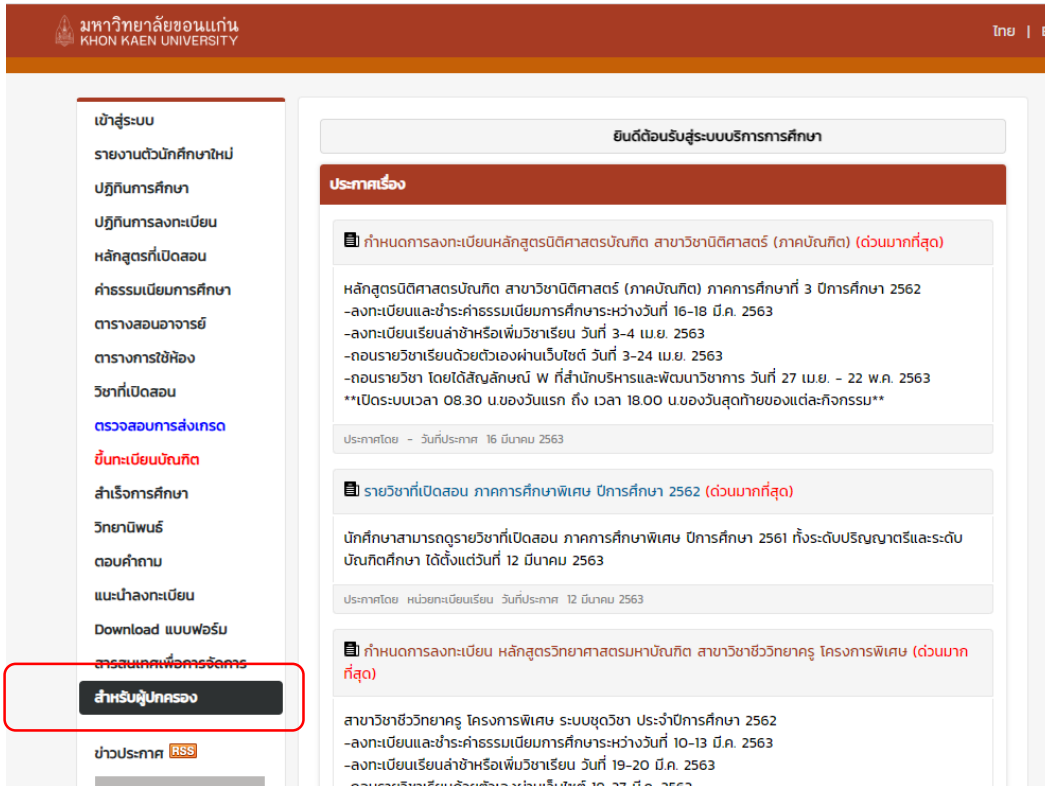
มหาวิทยาลัยขอนแก่น
KHON KAEN UNIVERSITY

ไทย | E

เข้าสู่ระบบ
รายงานตัวนักศึกษาใหม่
ปฏิทินการศึกษา
ปฏิทินการลงทะเบียน
หลักสูตรที่เปิดสอน
ค่าธรรมเนียมการศึกษา
ตารางสอนอาจารย์
ตารางการใช้ห้อง
วิชาที่เปิดสอน
ตรวจสอบการส่งเกรด
ขึ้นทะเบียนบัณฑิต
สำเร็จการศึกษา
วิทยานิพนธ์
ตอบคำถาม
แนะนำลงทะเบียน
Download แบบฟอร์ม
สารสนเทศเพื่อการจัดการ
สำหรับผู้ปกครอง

ข่าวประกาศ RSS

ยินดีต้อนรับสู่ระบบบริการการศึกษา

ประกาศเรื่อง

กำหนดการลงทะเบียนหลักสูตรนิติศาสตรบัณฑิต สาขาวิชานิติศาสตร์ (ภาคบัณฑิต) (ด่วนมากที่สุด)

หลักสูตรนิติศาสตรบัณฑิต สาขาวิชานิติศาสตร์ (ภาคบัณฑิต) ภาคการศึกษาที่ 3 ปีการศึกษา 2562
-ลงทะเบียนและชำระค่าธรรมเนียมการศึกษาระหว่างวันที่ 16-18 มี.ค. 2563
-ลงทะเบียนเรียนล่าช้าหรือเพิ่มวิชาเรียน วันที่ 3-4 เม.ย. 2563
-ถอนรายวิชาเรียนด้วยตัวเองผ่านเว็บไซต์ วันที่ 3-24 เม.ย. 2563
-ถอนรายวิชา โดยได้สัญลักษณ์ W ที่สำนักบริหารและพัฒนาวิชาการ วันที่ 27 เม.ย. - 22 พ.ค. 2563
**เปิดระบบเวลา 08.30 น.ของวันแรก ถึง เวลา 18.00 น.ของวันสุดท้ายของแต่ละกิจกรรม**

ประกาศโดย - วันที่ประกาศ 16 มีนาคม 2563

รายวิชาที่เปิดสอน ภาคการศึกษาพิเศษ ปีการศึกษา 2562 (ด่วนมากที่สุด)

นักศึกษาสามารถดูรายวิชาที่เปิดสอน ภาคการศึกษาพิเศษ ปีการศึกษา 2561 ทั้งระดับปริญญาตรีและระดับบัณฑิตศึกษา ได้ตั้งแต่วันที่ 12 มีนาคม 2563

ประกาศโดย หน่วยทะเบียนเรียน วันที่ประกาศ 12 มีนาคม 2563

กำหนดการลงทะเบียน หลักสูตรวิทยาศาสตรมหาบัณฑิต สาขาวิชาชีววิทยาครู โครงการพิเศษ (ด่วนมากที่สุด)

สาขาวิชาชีววิทยาครู โครงการพิเศษ ระบบชุดวิชา ประจำปีการศึกษา 2562
-ลงทะเบียนและชำระค่าธรรมเนียมการศึกษาระหว่างวันที่ 10-13 มี.ค. 2563
-ลงทะเบียนเรียนล่าช้าหรือเพิ่มวิชาเรียน วันที่ 19-20 มี.ค. 2563
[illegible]